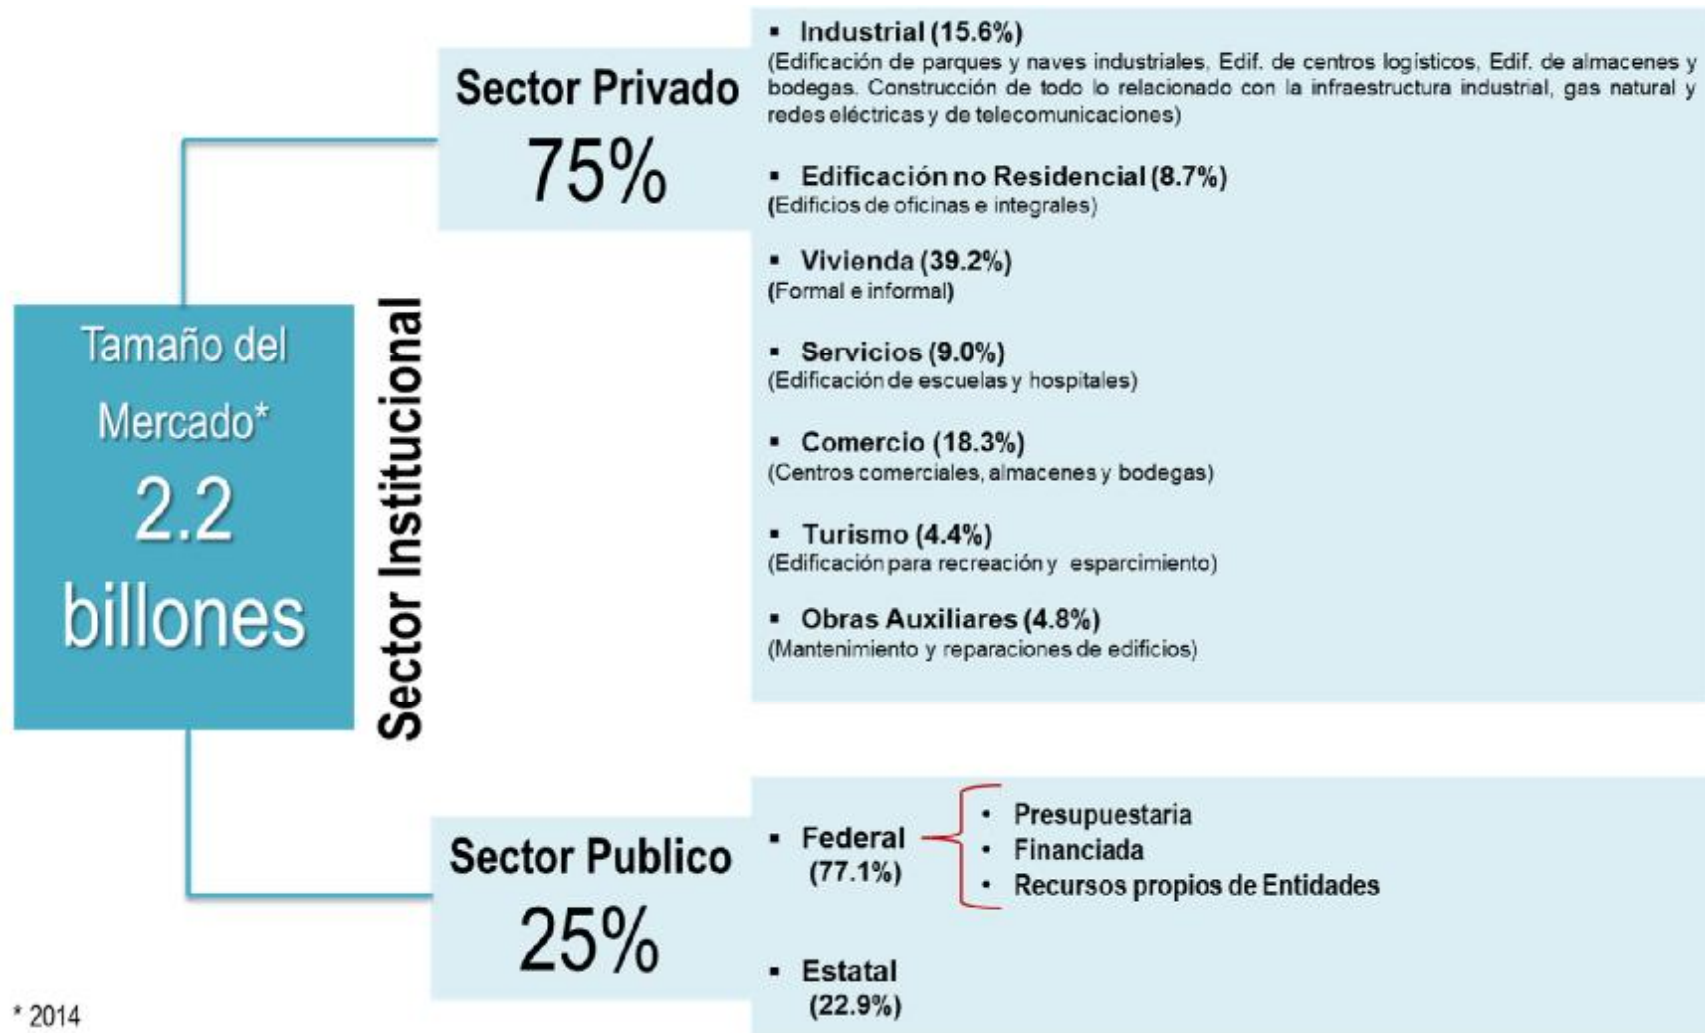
Tamaño del Mercado*
2.2 billones

Sector Institucional

Sector Privado
75%

▪ Industrial (15.6%)
(Edificación de parques y naves industriales, Edif. de centros logísticos, Edif. de almacenes y bodegas. Construcción de todo lo relacionado con la infraestructura industrial, gas natural y redes eléctricas y de telecomunicaciones)

▪ Edificación no Residencial (8.7%)
(Edificios de oficinas e integrales)

▪ Vivienda (39.2%)
(Formal e informal)

▪ Servicios (9.0%)
(Edificación de escuelas y hospitales)

▪ Comercio (18.3%)
(Centros comerciales, almacenes y bodegas)

▪ Turismo (4.4%)
(Edificación para recreación y esparcimiento)

▪ Obras Auxiliares (4.8%)
(Mantenimiento y reparaciones de edificios)

Sector Publico
25%

▪ Federal (77.1%)
• Presupuestaria
• Financiada
• Recursos propios de Entidades

▪ Estatal (22.9%)

* 2014